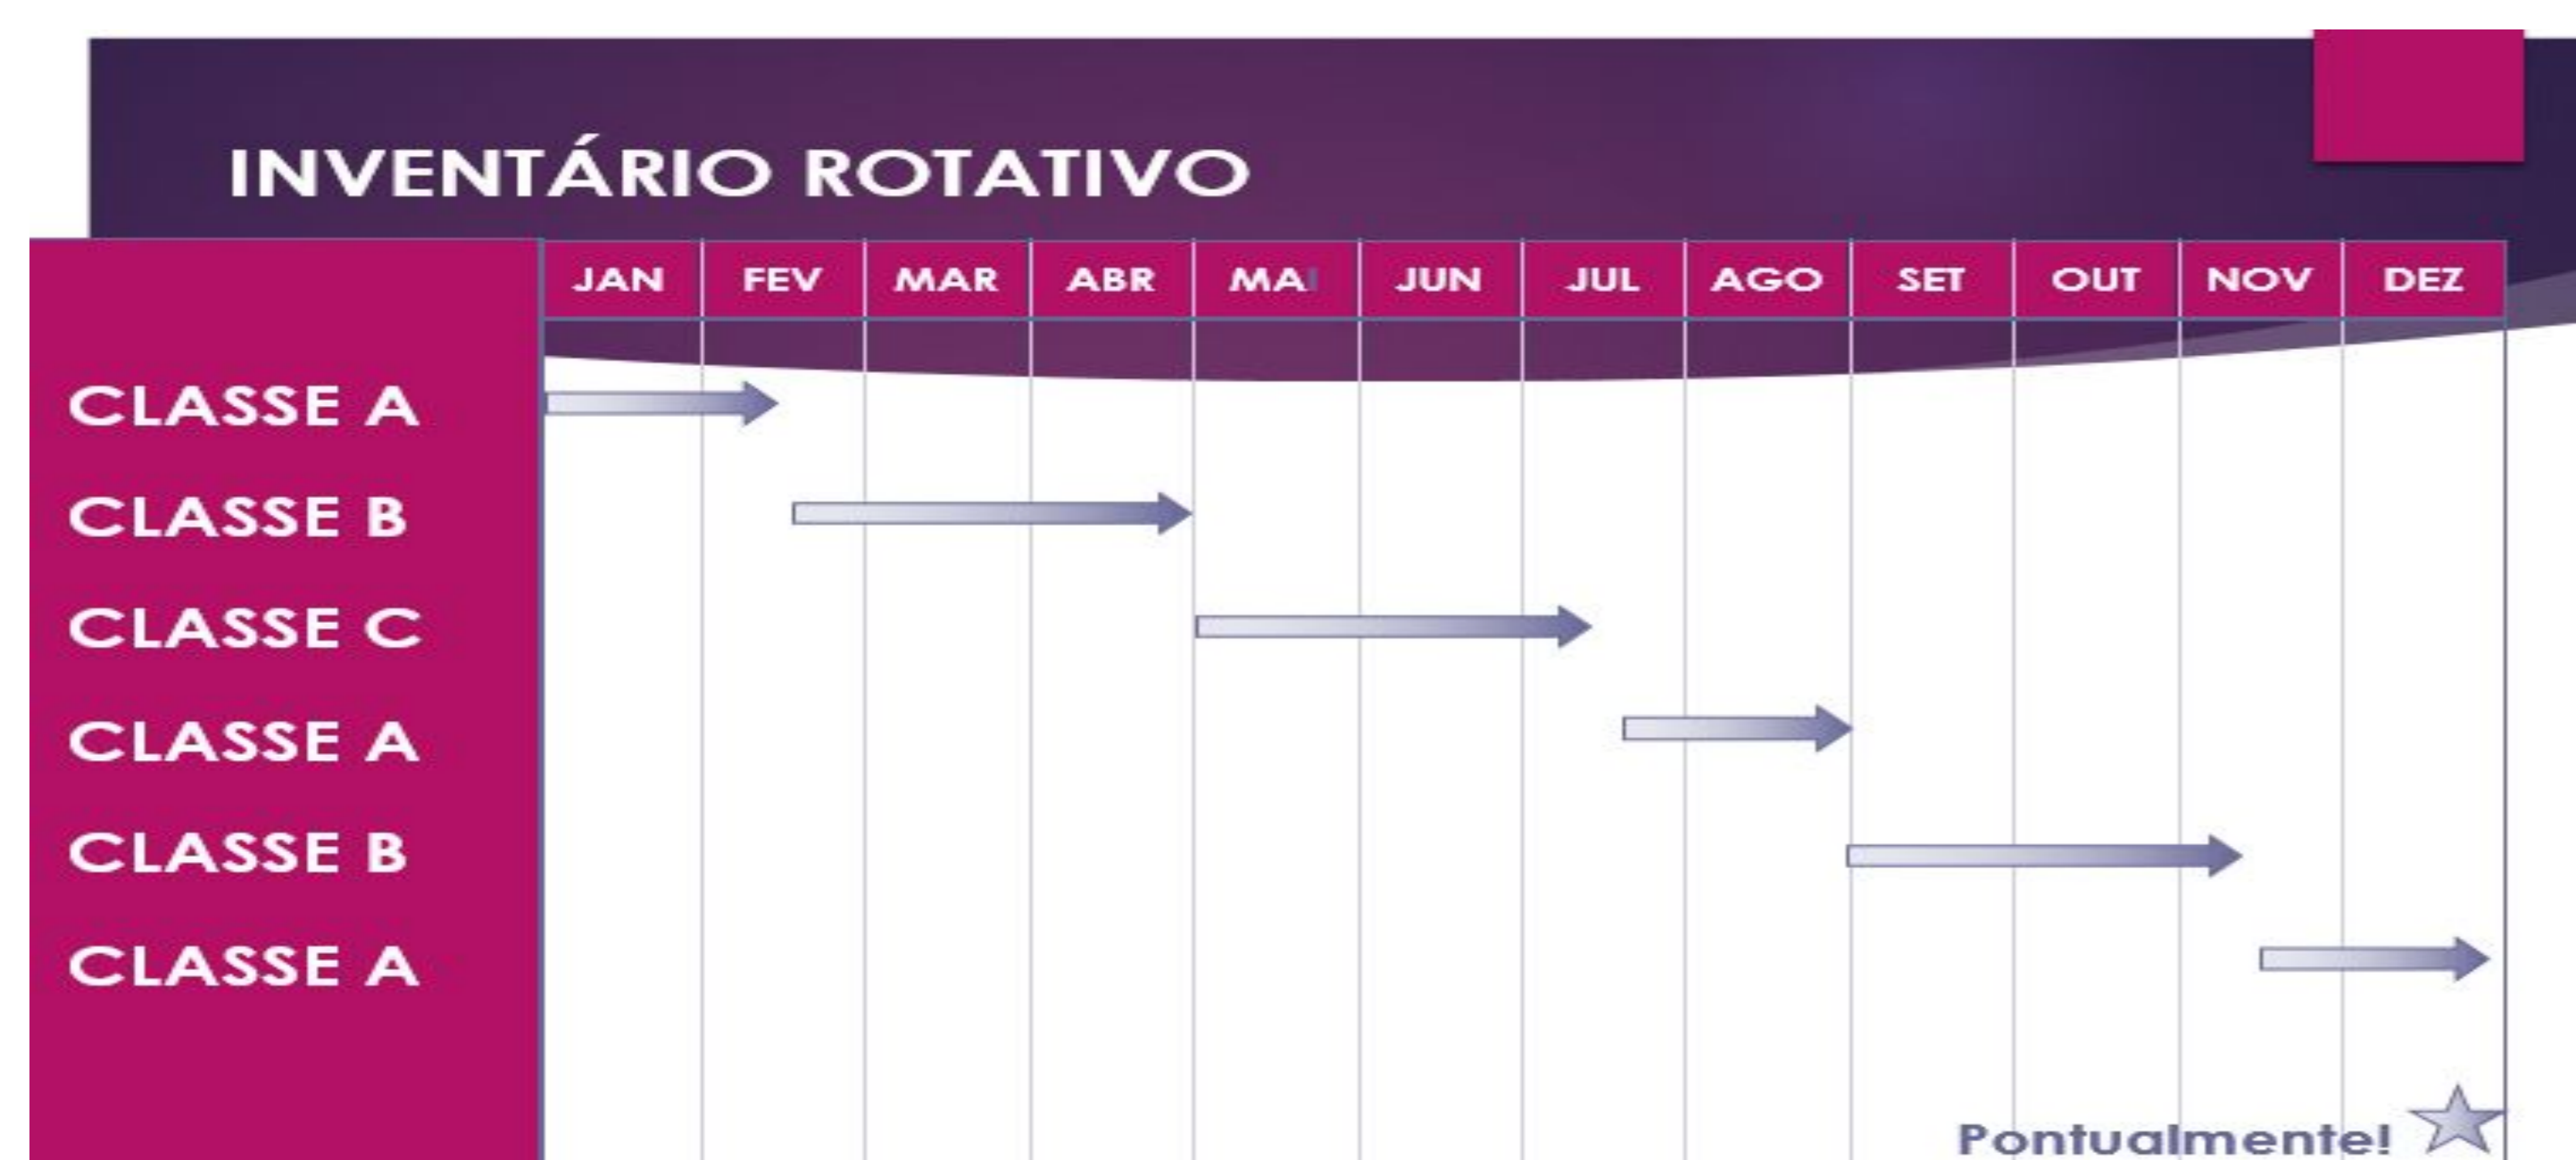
INVENTÁRIO ROTATIVO

| | JAN | FEV | MAR | ABR | MAI | JUN | JUL | AGO | SET | OUT | NOV | DEZ |
|---|---|---|---|---|---|---|---|---|---|---|---|---|
| CLASSE A | | | | | | | | | | | | |
| CLASSE B | | | | | | | | | | | | |
| CLASSE C | | | | | | | | | | | | |
| CLASSE A | | | | | | | | | | | | |
| CLASSE B | | | | | | | | | | | | |
| CLASSE A | | | | | | | | | | | | |

Pontualmente!